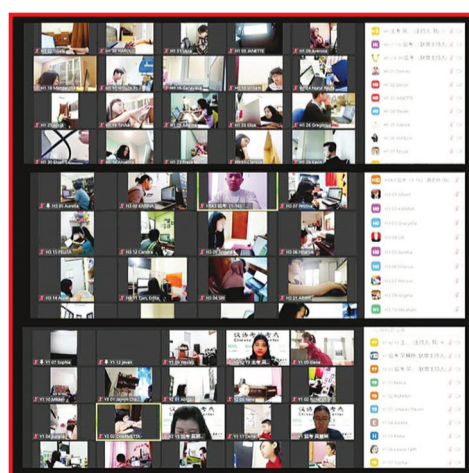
H1 17 Lucas
H1 06 HARKU
H1 08 JANETTE
H1 05 Aurelie
H1 10 Samuel
H1 09 Angel
H1 14 Daniel
H1 26 Gregory
H2 05 Aurelia
H2 08 KRISHA
H2 07 Nathan
H2 15 FELIX
H2 12 Candra
H2 16 Hans
H2 14 Aaron
H2 11 Tan Erika
H2 04 SRI
H2 01 ARIST
Y1 07 Sophia
Y1 12 Jovan
Y1 05 Elena
Y1 04 Aurelie
Y2 02 CHARLOTTE
Y1 17 Nathan